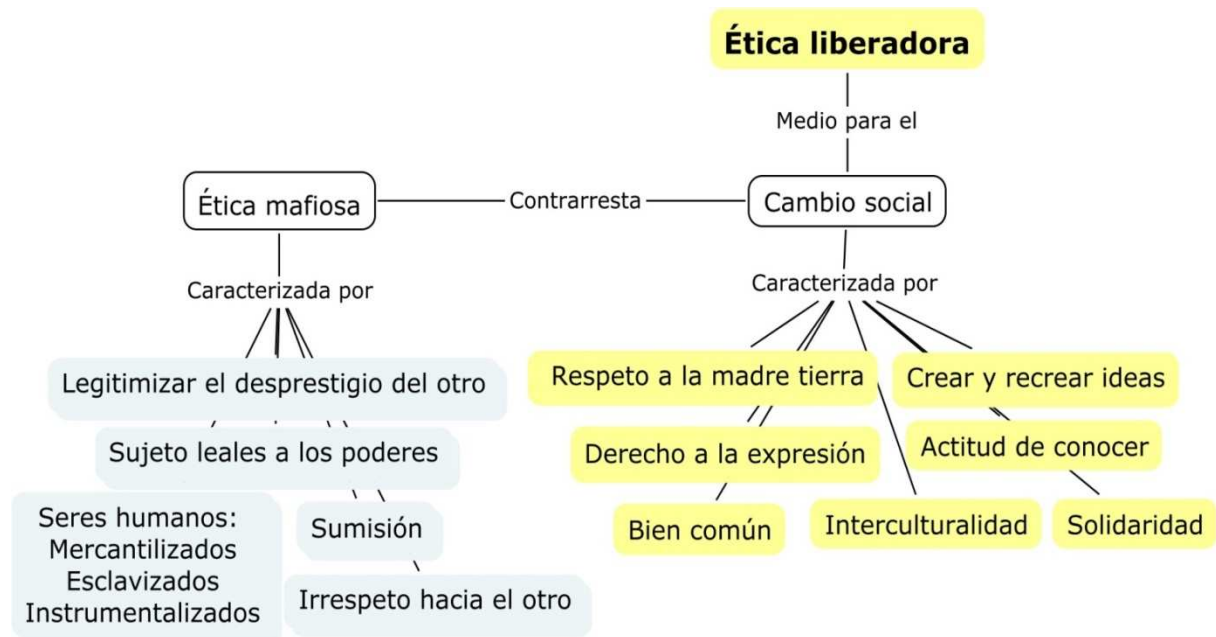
Ética liberadora

Medio para el

Cambio social

Contrarresta

Ética mafiosa

Caracterizada por

Legitimizar el desprestigio del otro

Sujeto leales a los poderes

Seres humanos:
Mercantilizados
Esclavizados
Instrumentalizados

Sumisión

Irrespeto hacia el otro

Caracterizada por

Respeto a la madre tierra

Crear y recrear ideas

Derecho a la expresión

Actitud de conocer

Bien común

Interculturalidad

Solidaridad